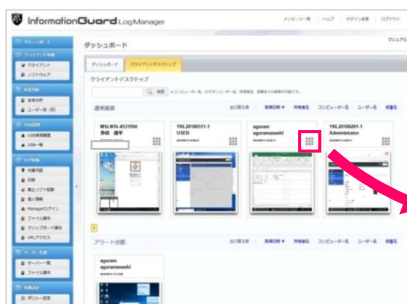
InformationGuard LogManager

メッセージ一覧 | ヘルプ | デザイン変更 | ログアウト

マニュアル

ダッシュボード

ダッシュボード　クライアントデスクトップ

クライアントデスクトップ

検索

通常画面

並び替え　日時順　作業者名　コンピューター名　ユーザー名　稼働名

WKLWN-4531554
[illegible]

YSL20180511-1
USER

aqorem
aquramesushi

YSL20180201-1
Administrator

アラート状態

aqorem
aquramesushi

クライアント
ソフトウェア

基本情報
ユーザー一覧

USB使用状況
USB一覧

作業内容
日誌
稼働ソフト状況
稼働状況
Managerのアクセ
ファイル操作
クリップボード操作
印刷

サーバー一覧
ファイル操作

ポリシー設定